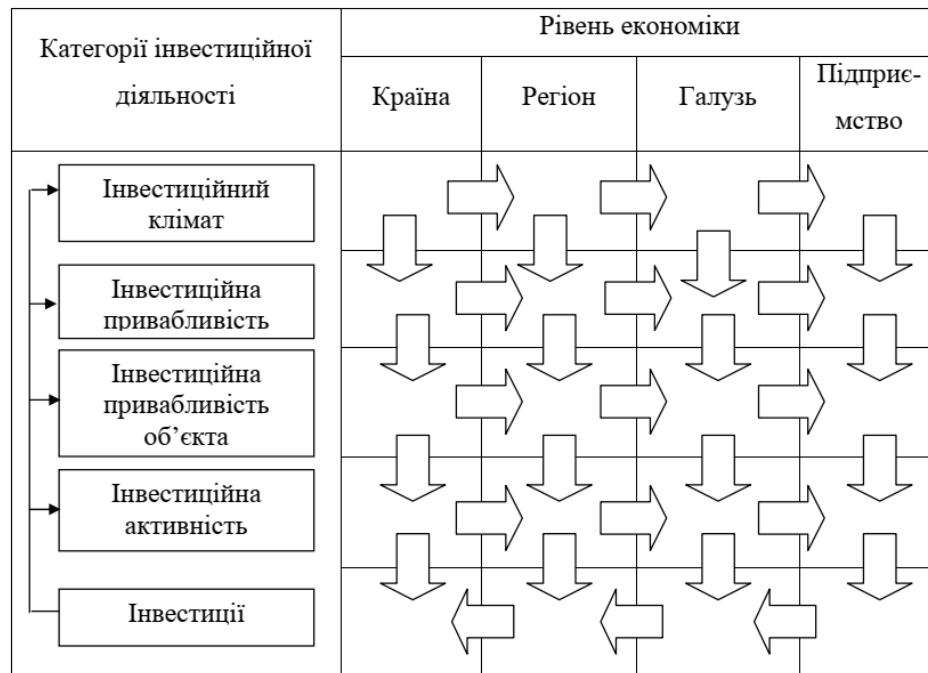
| Категорії інвестиційної діяльності | Рівень економіки | | | |
|---|---|---|---|---|
| | Країна | Регіон | Галузь | Підприємство |
| Інвестиційний клімат | | | | |
| Інвестиційна привабливість | | | | |
| Інвестиційна привабливість об'єкта | | | | |
| Інвестиційна активність | | | | |
| Інвестиції | | | | |